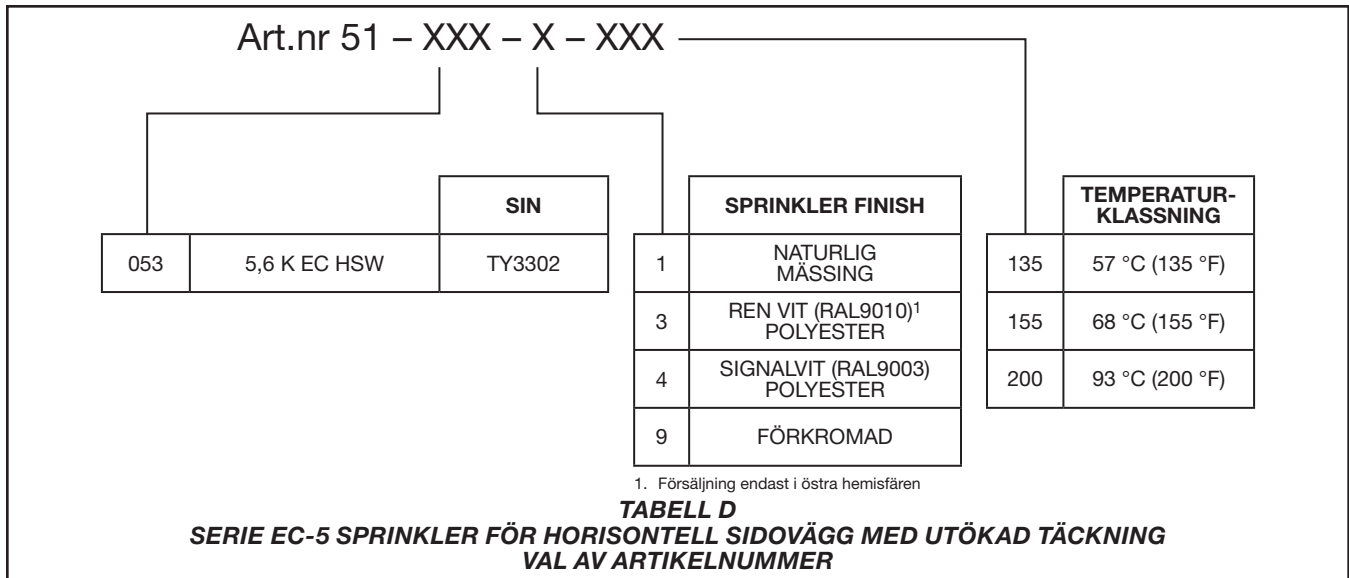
Art.nr 51 – XXX – X – XXX

| | | SIN |
|---|---|---|
| 053 | 5,6 K EC HSW | TY3302 |

| | SPRINKLER FINISH |
|---|---|
| 1 | NATURLIG MÄSSING |
| 3 | REN VIT (RAL9010)$^1$ POLYESTER |
| 4 | SIGNALVIT (RAL9003) POLYESTER |
| 9 | FÖRKROMAD |

1. Försäljning endast i östra hemisfären

| | TEMPERATURKLASSNING |
|---|---|
| 135 | 57 °C (135 °F) |
| 155 | 68 °C (155 °F) |
| 200 | 93 °C (200 °F) |

TABELL D
SERIE EC-5 SPRINKLER FÖR HORISONTELL SIDOVÄGG MED UTÖKAD TÄCKNING
VAL AV ARTIKELNUMMER